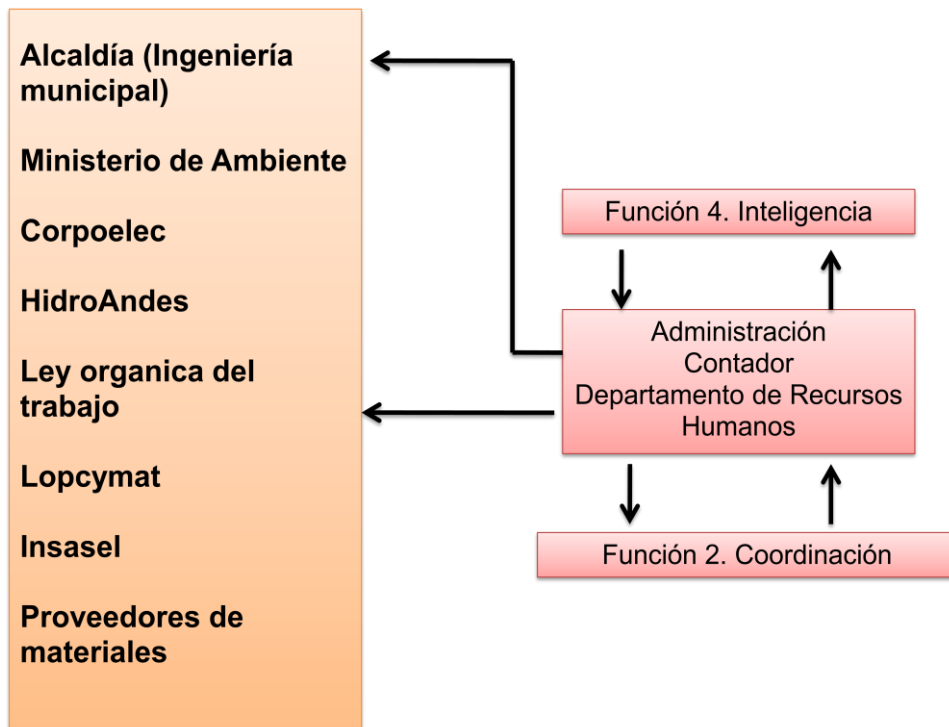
Alcaldía (Ingeniería municipal)

Ministerio de Ambiente

Corpoelec

HidroAndes

Ley organica del trabajo

Lopcymat

Insasel

Proveedores de materiales

Función 4. Inteligencia

Administración
Contador
Departamento de Recursos Humanos

Función 2. Coordinación